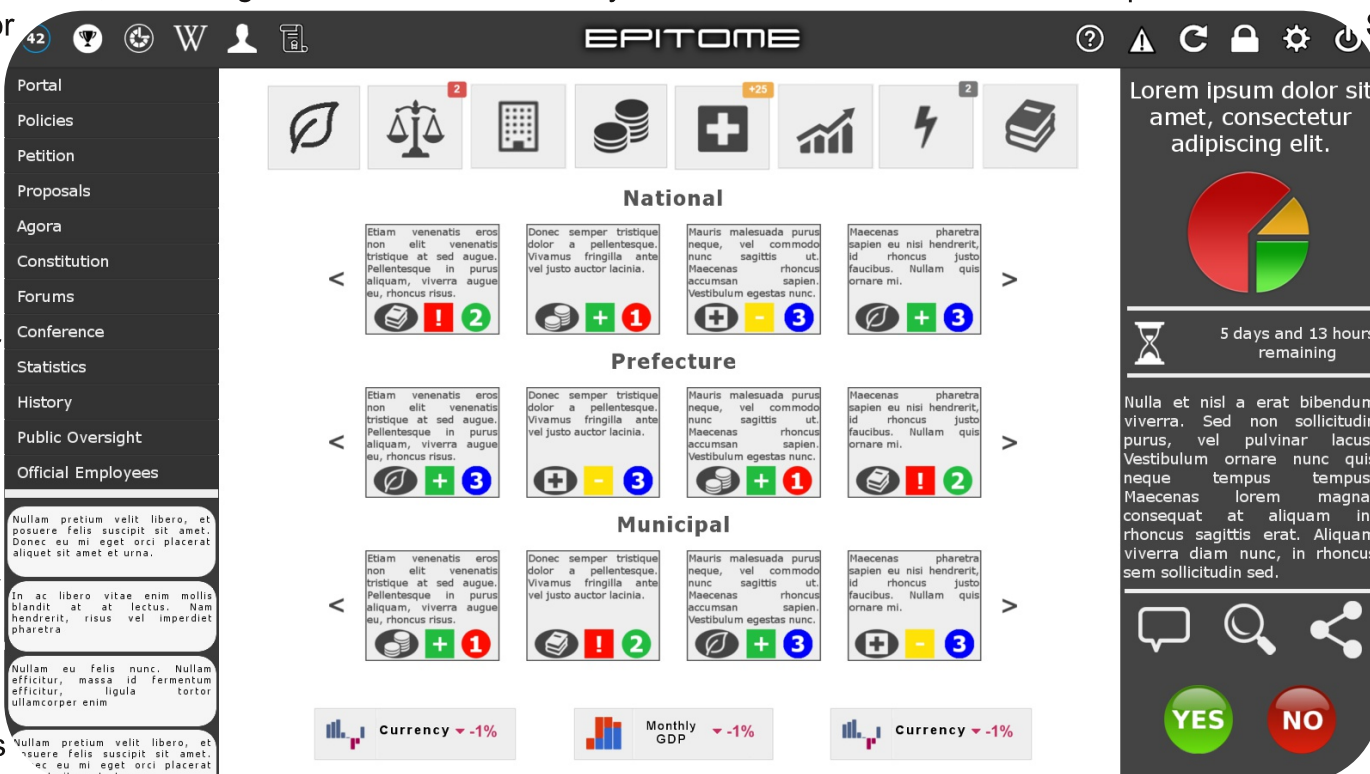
42 W EPITOME

Portal
Policies
Petition
Proposals
Agora
Constitution
Forums
Conference
Statistics
History
Public Oversight
Official Employees

Nullam pretium velit libero, et posuere felis suscipit sit amet. Donec eu mi eget orci placerat aliquet sit amet et urna.

In ac libero vitae enim mollis blandit at at lectus. Nam hendrerit, risus vel imperdiet pharetra

Nullam eu felis nunc. Nullam efficitur, massa id fermentum efficitur, ligula tortor ullamcorper enim

Nullam pretium velit libero, et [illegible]suere felis suscipit sit amet. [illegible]ec eu mi eget orci placerat

2 +25 2

National

<
Etiam venenatis eros non elit venenatis tristique at sed augue. Pellentesque in purus aliquam, viverra augue eu, rhoncus risus. ! 2
Donec semper tristique dolor a pellentesque. Vivamus fringilla ante vel justo auctor lacinia. + 1
Mauris malesuada purus neque, vel commodo nunc sagittis ut. Maecenas rhoncus accumsan sapien. Vestibulum egestas nunc. - 3
Maecenas pharetra sapien eu nisi hendrerit, id rhoncus justo faucibus. Nullam quis ornare mi. + 3
>

Prefecture

<
Etiam venenatis eros non elit venenatis tristique at sed augue. Pellentesque in purus aliquam, viverra augue eu, rhoncus risus. + 3
Donec semper tristique dolor a pellentesque. Vivamus fringilla ante vel justo auctor lacinia. - 3
Mauris malesuada purus neque, vel commodo nunc sagittis ut. Maecenas rhoncus accumsan sapien. Vestibulum egestas nunc. + 1
Maecenas pharetra sapien eu nisi hendrerit, id rhoncus justo faucibus. Nullam quis ornare mi. ! 2
>

Municipal

<
Etiam venenatis eros non elit venenatis tristique at sed augue. Pellentesque in purus aliquam, viverra augue eu, rhoncus risus. + 1
Donec semper tristique dolor a pellentesque. Vivamus fringilla ante vel justo auctor lacinia. ! 2
Mauris malesuada purus neque, vel commodo nunc sagittis ut. Maecenas rhoncus accumsan sapien. Vestibulum egestas nunc. + 3
Maecenas pharetra sapien eu nisi hendrerit, id rhoncus justo faucibus. Nullam quis ornare mi. - 3
>

Currency -1%
Monthly GDP -1%
Currency -1%

Lorem ipsum dolor sit amet, consectetur adipiscing elit.

5 days and 13 hours remaining

Nulla et nisl a erat bibendum viverra. Sed non sollicitudin purus, vel pulvinar lacus. Vestibulum ornare nunc quis neque tempus tempus. Maecenas lorem magna consequat at aliquam in rhoncus sagittis erat. Aliquam viverra diam nunc, in rhoncus sem sollicitudin sed.

YES
NO